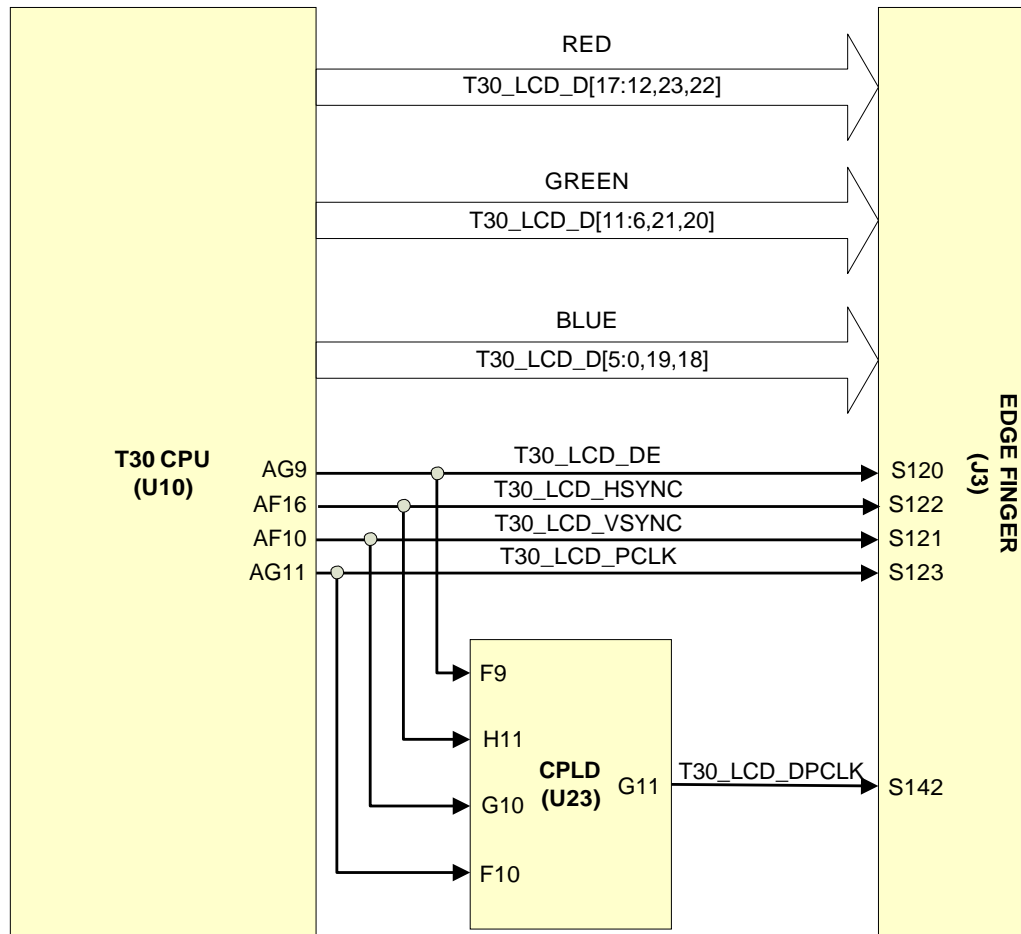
RED
T30_LCD_D[17:12,23,22]
GREEN
T30_LCD_D[11:6,21,20]
BLUE
T30_LCD_D[5:0,19,18]

T30 CPU
(U10)

AG9
AF16
AF10
AG11

T30_LCD_DE
T30_LCD_HSYNC
T30_LCD_VSYNC
T30_LCD_PCLK

S120
S122
S121
S123

EDGE FINGER
(J3)

F9
H11
G10
F10

CPLD
(U23)

G11
T30_LCD_DPCLK
S142